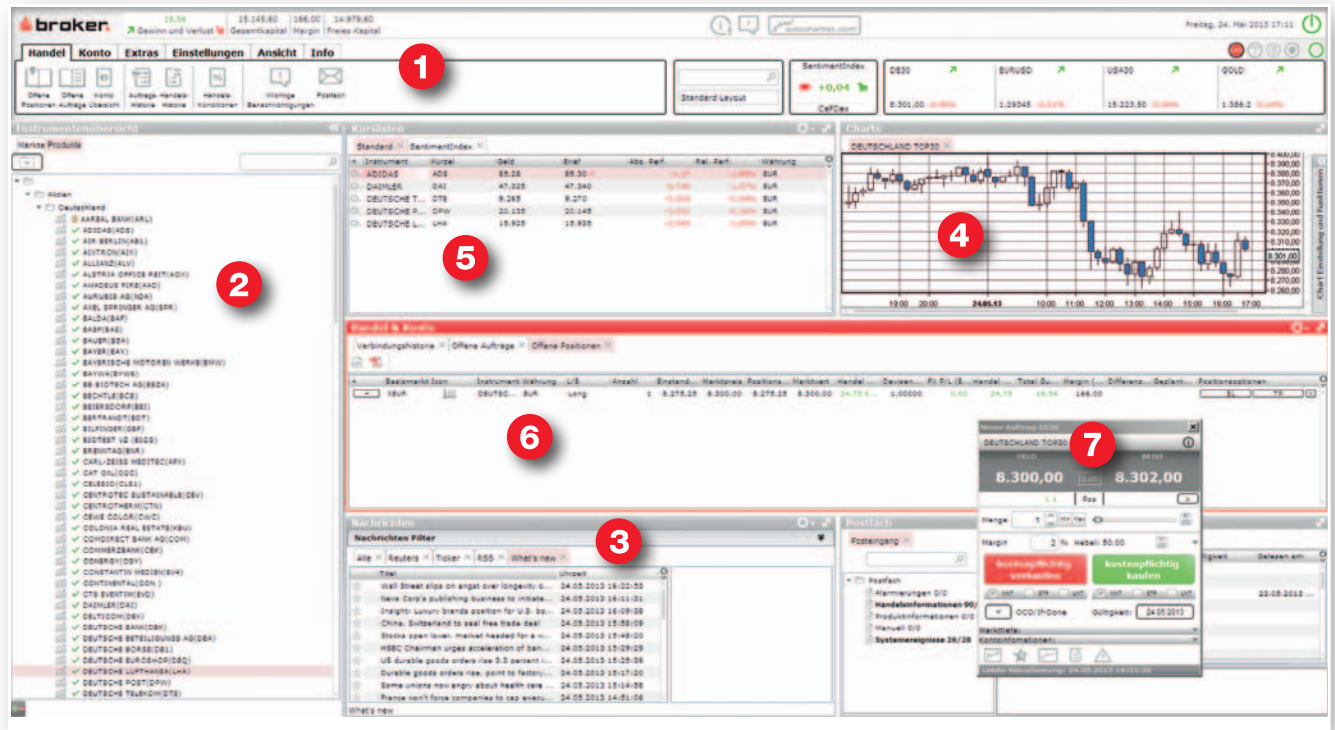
broker

18,56 Gewinn und Verlust | 15.145,60 Gesamtkapital | 166,00 Margin | 14.979,60 Freies Kapital

Freitag, 24. Mai 2013 17:11

Handel | Konto | Extras | Einstellungen | Ansicht | Info

Offene Positionen | Offene Aufträge | Konto Übersicht | Auftrags-Historie | Handels-Historie | Handels-Konditionen | Wichtige Benachrichtigungen | Postein

1

Standard Layout

SentimentIndex
+0,04
CafDax

DE30 | EURUSD | USA30 | GOLD
8.301,00 | 1,29345 | 15.223,50 | 1.386,2

Instrumentenübersicht

Märkte Produkte

Aktien
Deutschland
AAREAL BANK(ARL)
ADIDAS(ADS)
AIR BERLIN(ABL)
AIXTRON(AIX)
ALLIANZ(ALV)
ALSTRIA OFFICE REIT(AOX)
AMADEUS FIRE(AAD)
AURUBIS AG(NDA)
AXEL SPRINGER AG(SPR)
BALDA(BAF)
BASF(BAS)
BAUER(B5A)
BAYER(BAY)
BAYERISCHE MOTOREN WERKE(BMW)
BAYWA(BYW6)
BB BIOTECH AG(BBZA)
BECHTLE(BC8)
BEIERSDORF(BEI)
BERTRANDT(BDT)
BILFINGER(GBF)
BIOTEST VZ (BIO3)
BRENNTAG(BNR)
CARL-ZEISS MEDITEC(AFX)
CAT OIL(O2C)
CELESIO(CLS1)
CENTROTEC SUSTAINABLE(CEV)
CENTROTHERM(CTN)
CEWE COLOR(CWC)
COLONIA REAL ESTATE(KBU)
COMDIRECT BANK AG(COM)
COMMERZBANK(CBK)
CONERGY(CGY)
CONSTANTIN MEDIEN(EV4)
CONTINENTAL(CON)
CTS EVENTIM(EVD)
DAIMLER(DAI)
DELTICOM(DEX)
DEUTSCHE BANK(DBK)
DEUTSCHE BETEILIGUNGS AG(DBA)
DEUTSCHE BORSE(DB1)
DEUTSCHE EUROSHOP(DEQ)
DEUTSCHE LUFTHANSA(LHA)
DEUTSCHE POST(DPW)
DEUTSCHE TELEKOM(DTE)

2

Kurslisten

Standard | SentimentIndex

| Instrument | Kürzel | Geld | Brief | Abs. Perf. | Rel. Perf. | Währung |
|---|---|---|---|---|---|---|
| ADIDAS | ADS | 85.28 | 85.30 | | | EUR |
| DAIMLER | DAI | 47.325 | 47.340 | | | EUR |
| DEUTSCHE T... | DTE | 9.265 | 9.270 | | | EUR |
| DEUTSCHE P... | DPW | 20.135 | 20.145 | | | EUR |
| DEUTSCHE L... | LHA | 15.925 | 15.935 | | | EUR |

5

Charts

DEUTSCHLAND TOP30

8.400,00
8.390,00
8.380,00
8.370,00
8.360,00
8.350,00
8.340,00
8.330,00
8.320,00
8.310,00
8.301,00
8.290,00
8.280,00
8.270,00
8.260,00

19:00 20:00 24.05.13 10:00 11:00 12:00 13:00 14:00 15:00 16:00 17:00

Chart Einstellung und Funktionen

4

Handel & Konto

Verbindungshistorie | Offene Aufträge | Offene Positionen

| Basismarkt | Icon | Instrument | Währung | L/S | Anzahl | Einstand... | Marktpreis | Positions... | Marktwert | Handel ... | Devisen ... | Fx P/L (E... | Handel ... | Total G... | Margin (... | Differenz | Bezahlt ... | Positionsoptionen |
|---|---|---|---|---|---|---|---|---|---|---|---|---|---|---|---|---|---|---|
| XEUR | | DEUTSC... | EUR | Long | 1 | 8.275,25 | 8.300,00 | 8.275,25 | 8.300,00 | 24,75 | 1,00000 | 0,00 | 24,75 | 18,56 | 166,00 | | | |

6

Nachrichten

Nachrichten Filter

Alle | Reuters | Ticker | RSS | What's new

| Titel | Uhrzeit |
|---|---|
| Wall Street slips on angst over longevity o... | 24.05.2013 16:22:53 |
| News Corp's publishing business to initiate... | 24.05.2013 16:11:31 |
| Insight: Luxury brands position for U.S. bo... | 24.05.2013 16:09:38 |
| China, Switzerland to seal free trade deal | 24.05.2013 15:58:09 |
| Stocks open lower, market headed for a w... | 24.05.2013 15:48:20 |
| HSBC Chairman urges acceleration of ban... | 24.05.2013 15:29:29 |
| US durable goods orders rise 3.3 percent i... | 24.05.2013 15:25:39 |
| Durable goods orders rise, point to factory... | 24.05.2013 15:17:20 |
| Some unions now angry about health care ... | 24.05.2013 14:54:58 |
| France won't force companies to cap execu... | 24.05.2013 14:51:06 |

What's new

3

Postfach

Posteingang

Postfach
Alarmierungen 0/0
Handelsinformationen 90/
Produktinformationen 0/0
Manuell 0/0
Systemereignisse 26/26

Gelesen am
23.05.2013

Neuer Auftrag
DEUTSCHLAND TOP30

7

GELD 8.300,00 | BRIEF 8.302,00

Menge 1
Hebel: 50,00
Margin 2 %

kostenpflichtig verkaufen | kostenpflichtig kaufen

OCO/If-Done
Gültigkeit: 24.05.2013

Markttiefe
Kontoinformationen

Letzte Aktualisierung: 24.05.2013 16:51:20